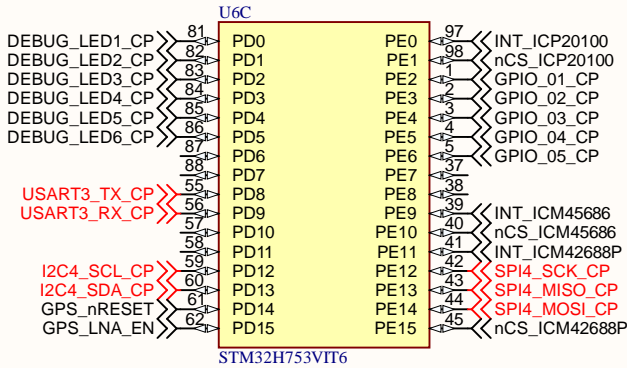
U6C

DEBUG_LED1_CP 81 PD0
DEBUG_LED2_CP 82 PD1
DEBUG_LED3_CP 83 PD2
DEBUG_LED4_CP 84 PD3
DEBUG_LED5_CP 85 PD4
DEBUG_LED6_CP 86 PD5
87 PD6
88 PD7
USART3_TX_CP 55 PD8
USART3_RX_CP 56 PD9
57 PD10
58 PD11
I2C4_SCL_CP 59 PD12
I2C4_SDA_CP 60 PD13
GPS_nRESET 61 PD14
GPS_LNA_EN 62 PD15

PE0 97 INT_ICP20100
PE1 98 nCS_ICP20100
PE2 1 GPIO_01_CP
PE3 2 GPIO_02_CP
PE4 3 GPIO_03_CP
PE5 4 GPIO_04_CP
PE6 5 GPIO_05_CP
PE7 37
PE8 38
PE9 39 INT_ICM45686
PE10 40 nCS_ICM45686
PE11 41 INT_ICM42688P
PE12 42 SPI4_SCK_CP
PE13 43 SPI4_MISO_CP
PE14 44 SPI4_MOSI_CP
PE15 45 nCS_ICM42688P

STM32H753VIT6